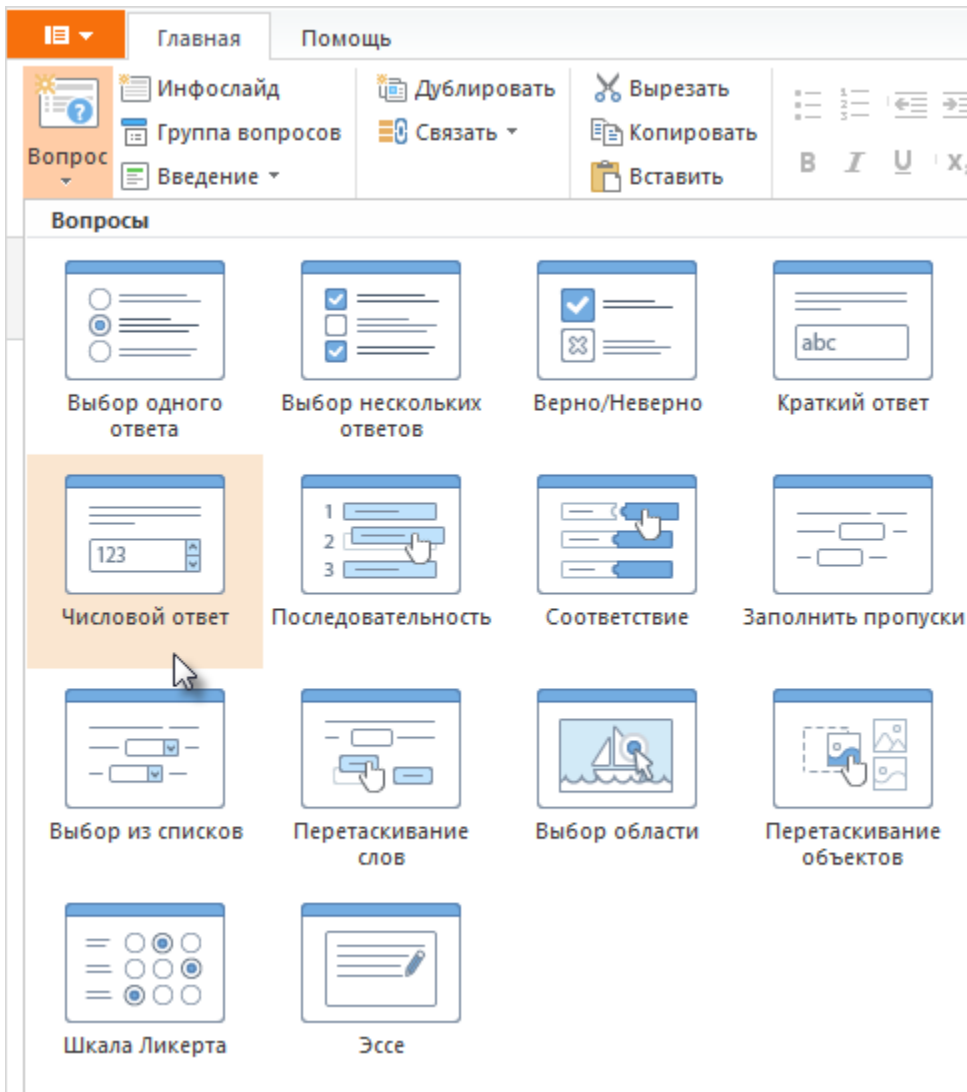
Главная Помощь

Вопрос

Инфослайд
Группа вопросов
Введение

Дублировать
Связать

Вырезать
Копировать
Вставить

B I U X

Вопросы

abc

Выбор одного ответа

Выбор нескольких ответов

Верно/Неверно

Краткий ответ

123

Числовой ответ

1
2
3

Последовательность

Соответствие

Заполнить пропуски

Выбор из списков

Перетаскивание слов

Выбор области

Перетаскивание объектов

Шкала Ликерта

Эссе